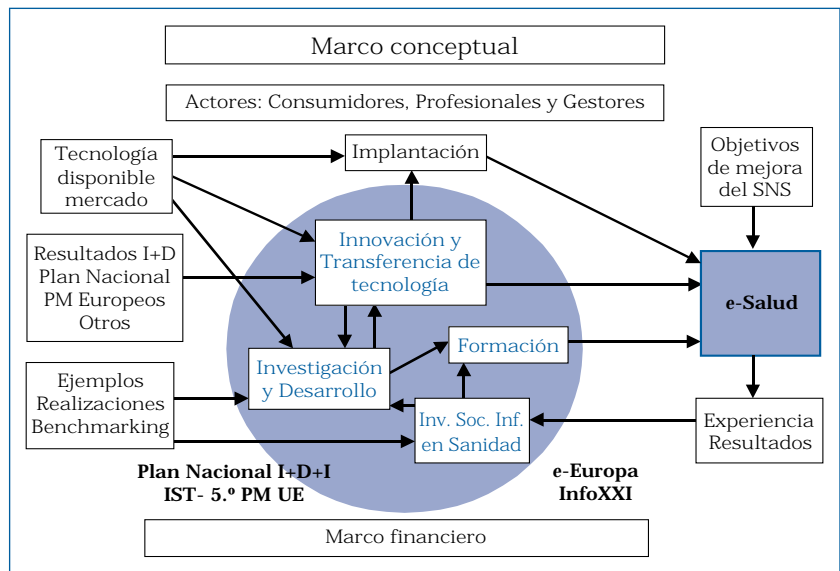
Marco conceptual

Actores: Consumidores, Profesionales y Gestores

Tecnología disponible mercado

Implantación

Objetivos de mejora del SNS

Resultados I+D Plan Nacional PM Europeos Otros

Innovación y Transferencia de tecnología

e-Salud

Investigación y Desarrollo

Formación

Ejemplos Realizaciones Benchmarking

Inv. Soc. Inf. en Sanidad

Experiencia Resultados

Plan Nacional I+D+I
IST- 5.º PM UE

e-Europa
InfoXXI

Marco financiero